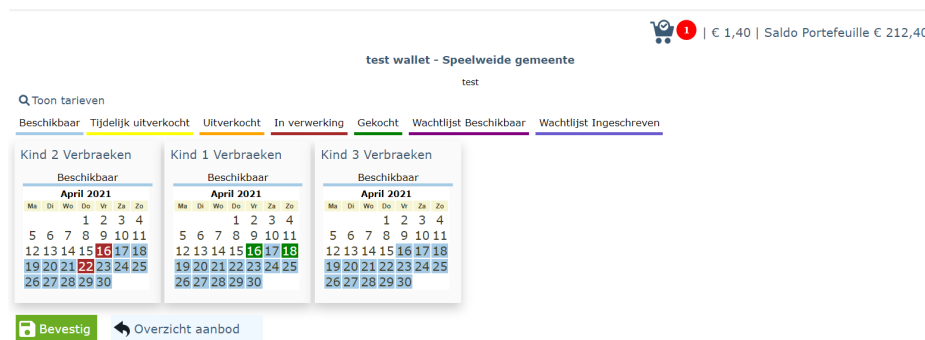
1 | € 1,40 | Saldo Portefeuille € 212,40

test wallet - Speelweide gemeente

test

Toon tarieven

Beschikbaar | Tijdelijk uitverkocht | Uitverkocht | In verwerking | Gekocht | Wachtlijst Beschikbaar | Wachtlijst Ingeschreven

Kind 2 Verbraeken

Beschikbaar

April 2021

| Ma | Di | Wo | Do | Vr | Za | Zo |
|---|---|---|---|---|---|---|
| | | | 1 | 2 | 3 | 4 |
| 5 | 6 | 7 | 8 | 9 | 10 | 11 |
| 12 | 13 | 14 | 15 | 16 | 17 | 18 |
| 19 | 20 | 21 | 22 | 23 | 24 | 25 |
| 26 | 27 | 28 | 29 | 30 | | |

Kind 1 Verbraeken

Beschikbaar

April 2021

| Ma | Di | Wo | Do | Vr | Za | Zo |
|---|---|---|---|---|---|---|
| | | | 1 | 2 | 3 | 4 |
| 5 | 6 | 7 | 8 | 9 | 10 | 11 |
| 12 | 13 | 14 | 15 | 16 | 17 | 18 |
| 19 | 20 | 21 | 22 | 23 | 24 | 25 |
| 26 | 27 | 28 | 29 | 30 | | |

Kind 3 Verbraeken

Beschikbaar

April 2021

| Ma | Di | Wo | Do | Vr | Za | Zo |
|---|---|---|---|---|---|---|
| | | | 1 | 2 | 3 | 4 |
| 5 | 6 | 7 | 8 | 9 | 10 | 11 |
| 12 | 13 | 14 | 15 | 16 | 17 | 18 |
| 19 | 20 | 21 | 22 | 23 | 24 | 25 |
| 26 | 27 | 28 | 29 | 30 | | |

Bevestig

Overzicht aanbod